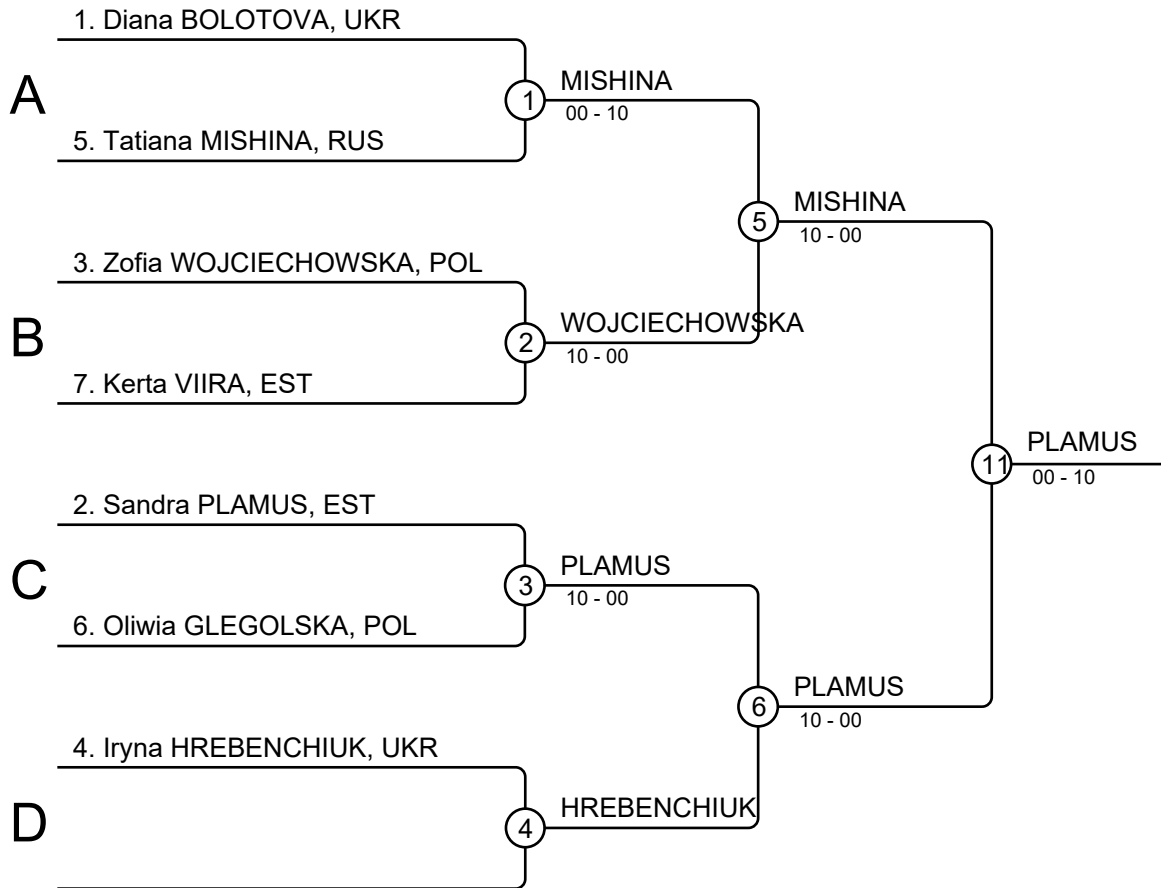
1. Diana BOLOTOVA, UKR

A

5. Tatiana MISHINA, RUS

1

MISHINA
00 - 10

3. Zofia WOJCIECHOWSKA, POL

B

7. Kerta VIIRA, EST

2

WOJCIECHOWSKA
10 - 00

5

MISHINA
10 - 00

2. Sandra PLAMUS, EST

C

6. Oliwia GLEGOLSKA, POL

3

PLAMUS
10 - 00

4. Iryna HREBENCHIUK, UKR

D

4

HREBENCHIUK

6

PLAMUS
10 - 00

11

PLAMUS
00 - 10